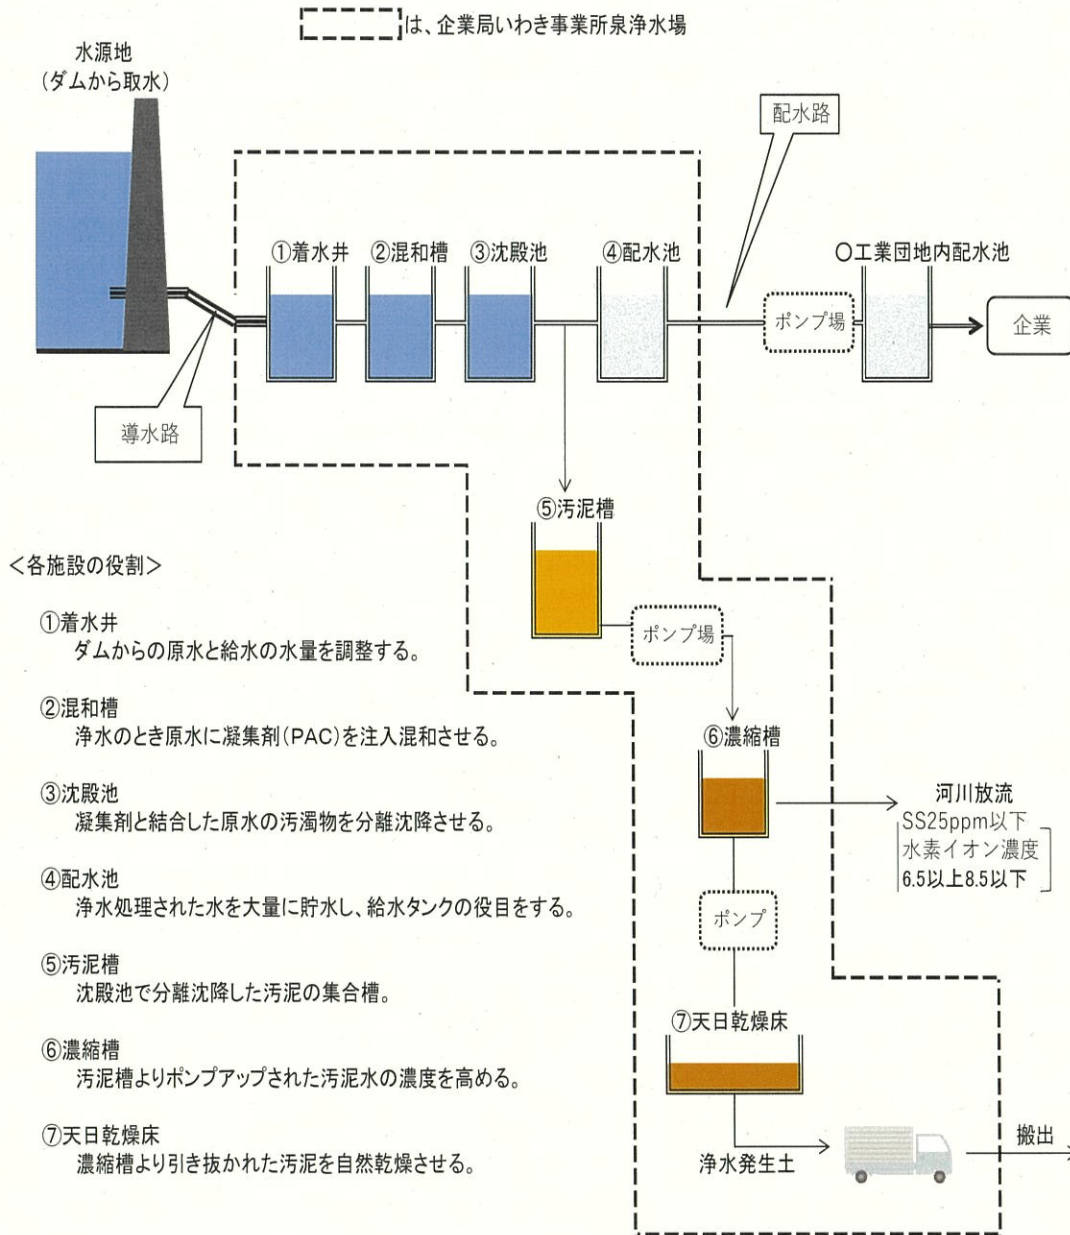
は、企業局いわき事業所泉浄水場

水源地
(ダムから取水)

配水路

①着水井 ②混和槽 ③沈殿池 ④配水池

○工業団地内配水池

ポンプ場

企業

導水路

⑤汚泥槽

ポンプ場

⑥濃縮槽

河川放流
SS25ppm以下
水素イオン濃度
6.5以上8.5以下

ポンプ

⑦天日乾燥床

浄水発生土

搬出

<各施設の役割>

①着水井
ダムからの原水と給水の水量を調整する。

②混和槽
浄水のとき原水に凝集剤(PAC)を注入混和させる。

③沈殿池
凝集剤と結合した原水の汚濁物を分離沈降させる。

④配水池
浄水処理された水を大量に貯水し、給水タンクの役目をする。

⑤汚泥槽
沈殿池で分離沈降した汚泥の集合槽。

⑥濃縮槽
汚泥槽よりポンプアップされた汚泥水の濃度を高める。

⑦天日乾燥床
濃縮槽より引き抜かれた汚泥を自然乾燥させる。